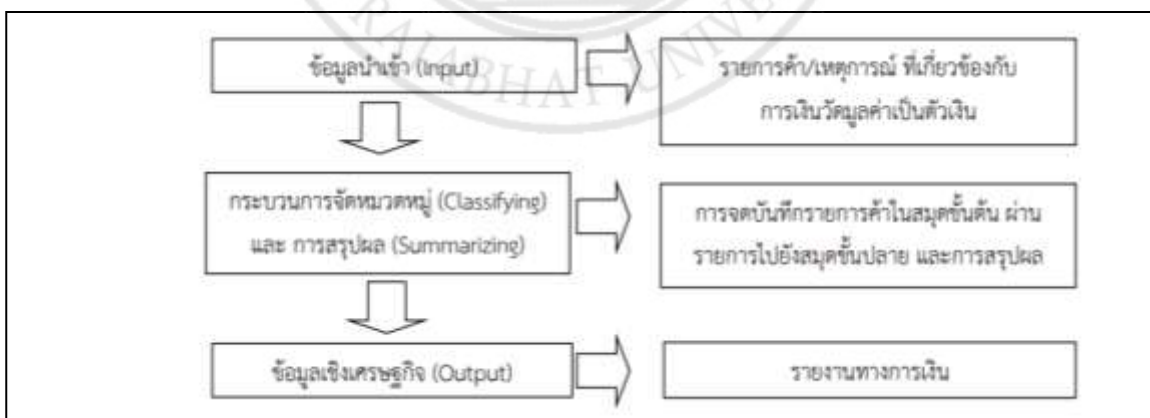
ข้อมูลนำเข้า (Input)

รายการค้า/เหตุการณ์ ที่เกี่ยวข้องกับการเงินวัดมูลค่าเป็นตัวเงิน

กระบวนการจัดหมวดหมู่ (Classifying) และ การสรุปผล (Summarizing)

การจดบันทึกรายการค้าในสมุดขั้นต้น ผ่านรายการไปยังสมุดขั้นปลาย และการสรุปผล

ข้อมูลเชิงเศรษฐกิจ (Output)

รายงานทางการเงิน